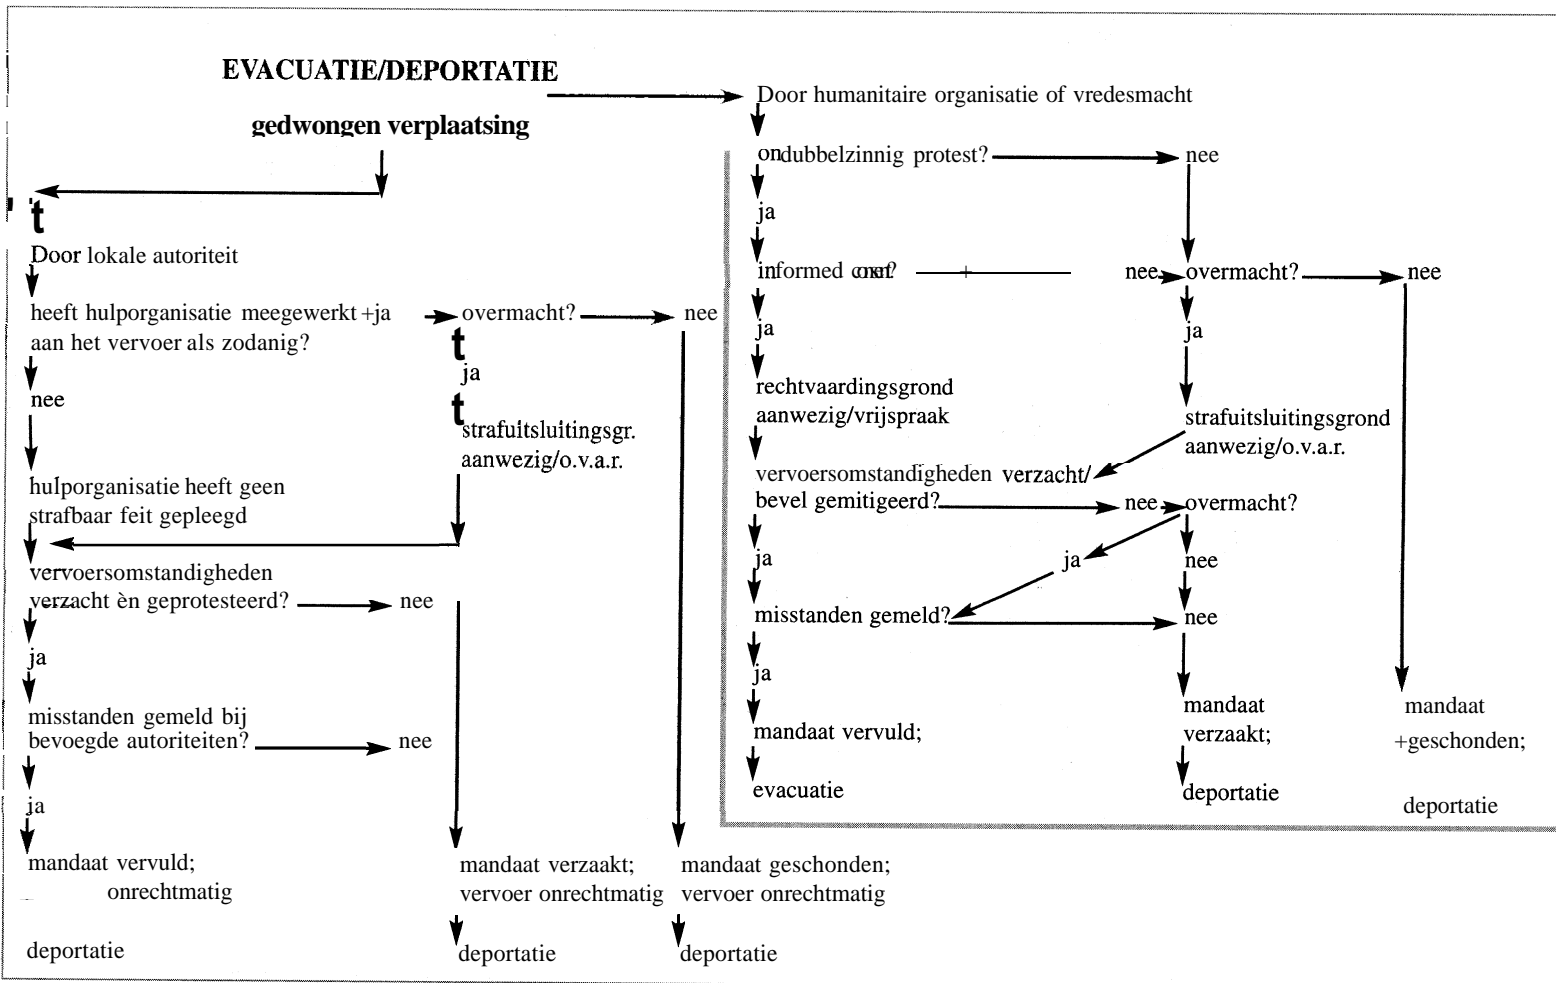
EVACUATIE/DEPORTATIE

gedwongen verplaatsing

Door humanitaire organisatie of vredesmacht

t

Door lokale autoriteit

heeft hulporganisatie meegewerkt +ja aan het vervoer als zodanig?

overmacht?

nee

t

ja

t

strafuitsluitingsgr. aanwezig/o.v.a.r.

nee

hulporganisatie heeft geen strafbaar feit gepleegd

vervoersomstandigheden verzacht èn geprotesteerd?

nee

ja

misstanden gemeld bij bevoegde autoriteiten?

nee

ja

mandaat vervuld; onrechtmatig

deportatie

mandaat verzaakt; vervoer onrechtmatig

deportatie

mandaat geschonden; vervoer onrechtmatig

deportatie

ondubbelzinnig protest?

nee

ja

informed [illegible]?

+

nee

overmacht?

nee

ja

ja

rechtvaardingsgrond aanwezig/vrijspraak

strafuitsluitingsgrond aanwezig/o.v.a.r.

vervoersomstandigheden verzacht/ bevel gemitigeerd?

nee

overmacht?

ja

ja

nee

misstanden gemeld?

nee

ja

mandaat vervuld;

evacuatie

mandaat verzaakt;

deportatie

mandaat +geschonden;

deportatie